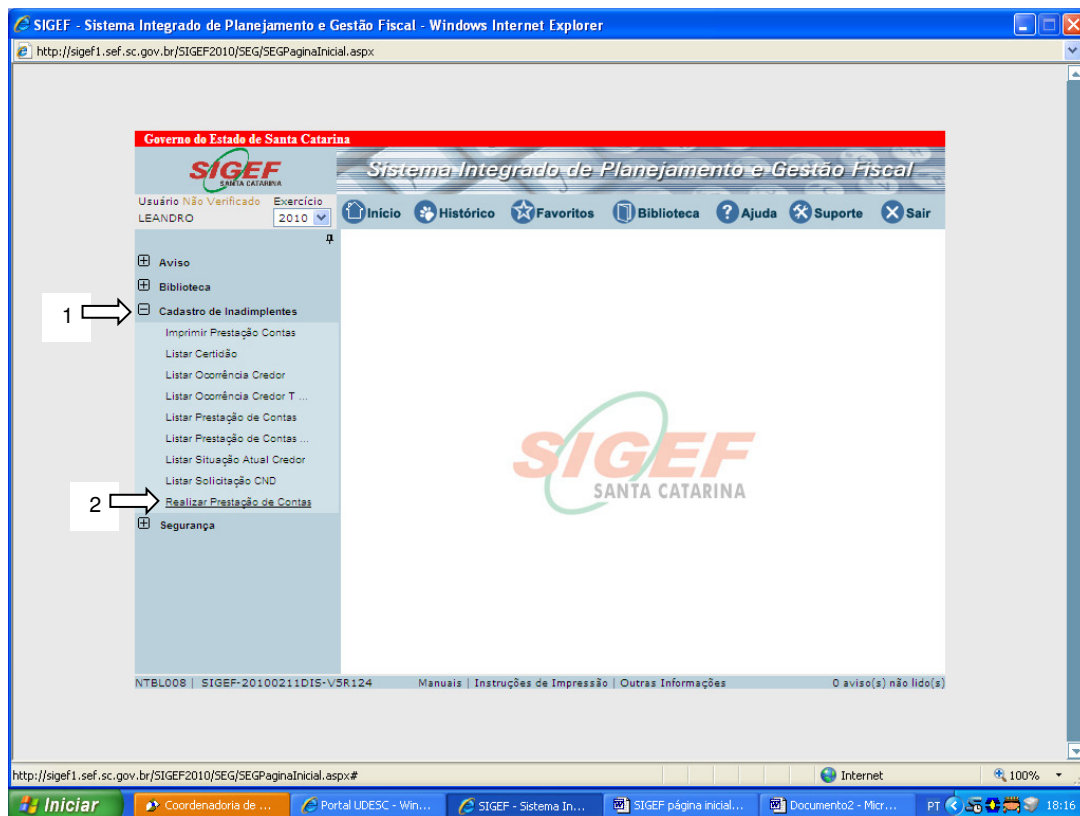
SIGEF - Sistema Integrado de Planejamento e Gestão Fiscal - Windows Internet Explorer

http://sigef1.sef.sc.gov.br/SIGEF2010/SEG/SEGPaginaInicial.aspx

Governo do Estado de Santa Catarina

SIGEF SANTA CATARINA

Sistema Integrado de Planejamento e Gestão Fiscal

Usuário Não Verificado LEANDRO
Exercício 2010

Início Histórico Favoritos Biblioteca Ajuda Suporte Sair

Aviso
Biblioteca
Cadastro de Inadimplentes
Imprimir Prestação Contas
Listar Certidão
Listar Ocorrência Credor
Listar Ocorrência Credor T ...
Listar Prestação de Contas
Listar Prestação de Contas ...
Listar Situação Atual Credor
Listar Solicitação CND
Realizar Prestação de Contas
Segurança

1

2

SIGEF SANTA CATARINA

NTBL008 | SIGEF-20100211DIS-V5R124 Manuais | Instruções de Impressão | Outras Informações 0 aviso(s) não lido(s)

http://sigef1.sef.sc.gov.br/SIGEF2010/SEG/SEGPaginaInicial.aspx#

Internet

100%

Iniciar Coordenadoria de ... Portal UDESC - Win... SIGEF - Sistema In... SIGEF página inicial... Documento2 - Micr... PT 18:16